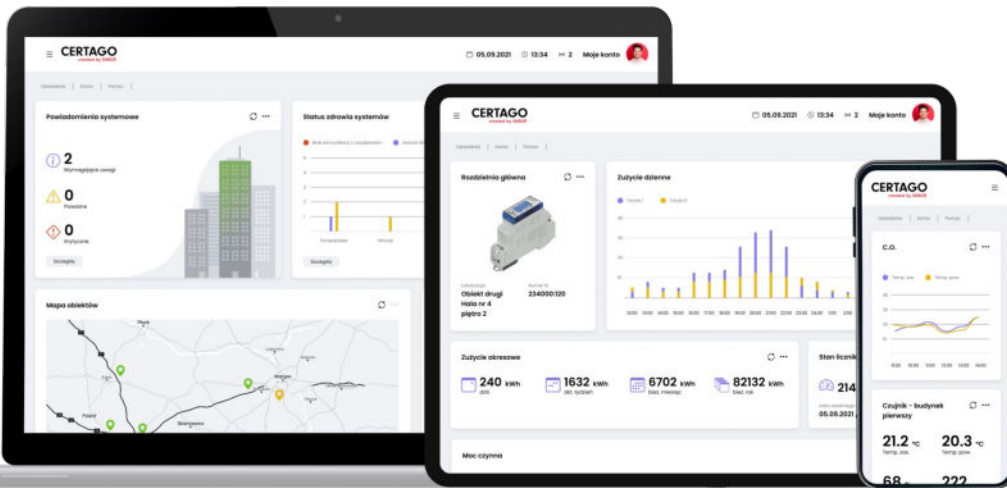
CERTAGO
created by SIMUR

05.09.2021 13:34 2 Moje konto

Ustawienia | Konto | Pomoc |

Powiadomienia systemowe

2
Wymagające uwagi

0
Poważne

0
Krytyczne

Szczegóły

Status zdrowia systemów

Brak komunikacji z urządzeniem

Szczegóły

Mapa obiektów

CERTAGO
created by SIMUR

05.09.2021 13:34 2 Moje konto

Ustawienia | Konto | Pomoc |

Rozdzielnia główna

Lokalizacja
Obiekt drugi
Hala nr 4
piętro 2

Numer ID
234000120

Zużycie dzienne

Zużycie okresowe

240 kWh
dziś

1632 kWh
ost. tydzień

6702 kWh
bież. miesiąc

82132 kWh
bież. rok

Stan licznik

214

05.09.2021

Moc czynna

CERTAGO
created by SIMUR

Ustawienia | Konto | Pomoc |

C.O.

Temp. wew.
Temp. zew.

Czujnik - budynek pierwszy

21.2 °C
Temp. wew.

20.3 °C
Temp. zew.

68
222